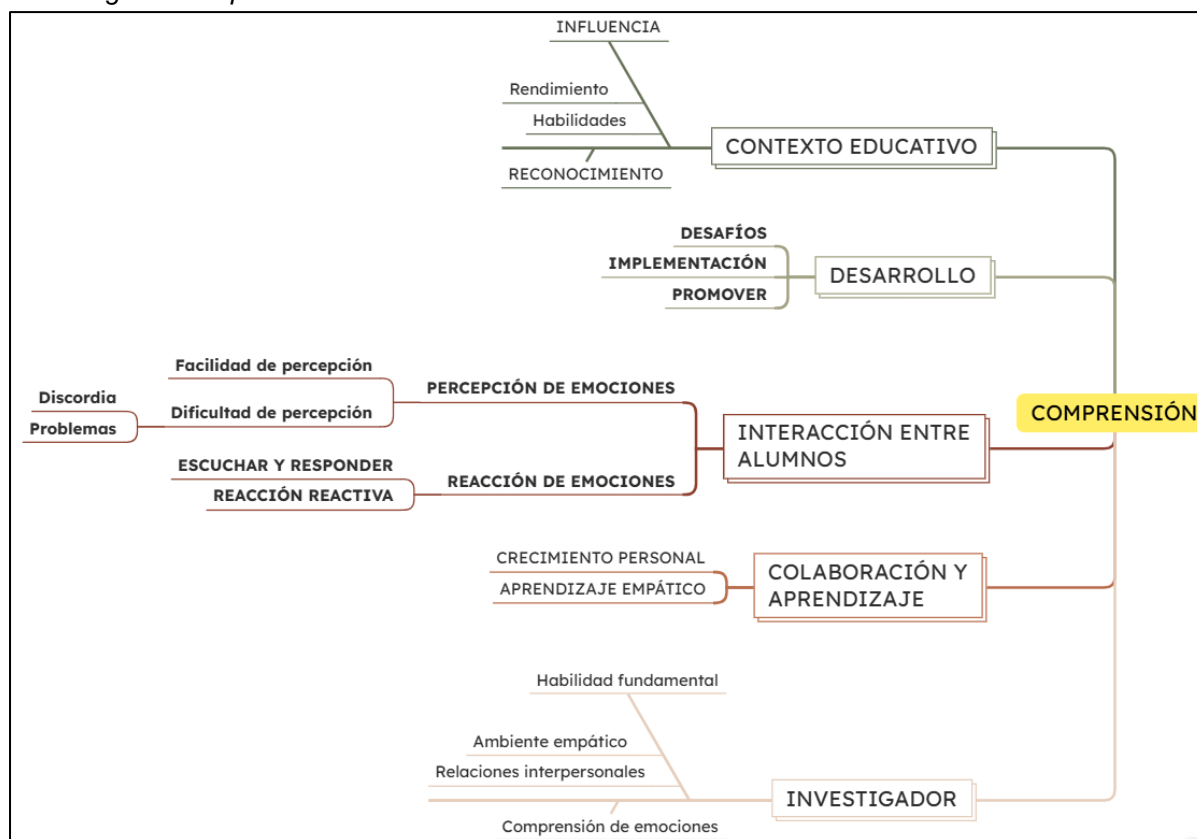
INFLUENCIA

Rendimiento

Habilidades

RECONOCIMIENTO

CONTEXTO EDUCATIVO

DESAFÍOS

IMPLEMENTACIÓN

PROMOVER

DESARROLLO

Facilidad de percepción

Discordia

Dificultad de percepción

Problemas

PERCEPCIÓN DE EMOCIONES

ESCUCHAR Y RESPONDER

REACCIÓN REACTIVA

REACCIÓN DE EMOCIONES

INTERACCIÓN ENTRE ALUMNOS

COMPRENSIÓN

CRECIMIENTO PERSONAL

APRENDIZAJE EMPÁTICO

COLABORACIÓN Y APRENDIZAJE

Habilidad fundamental

Ambiente empático

Relaciones interpersonales

Comprensión de emociones

INVESTIGADOR